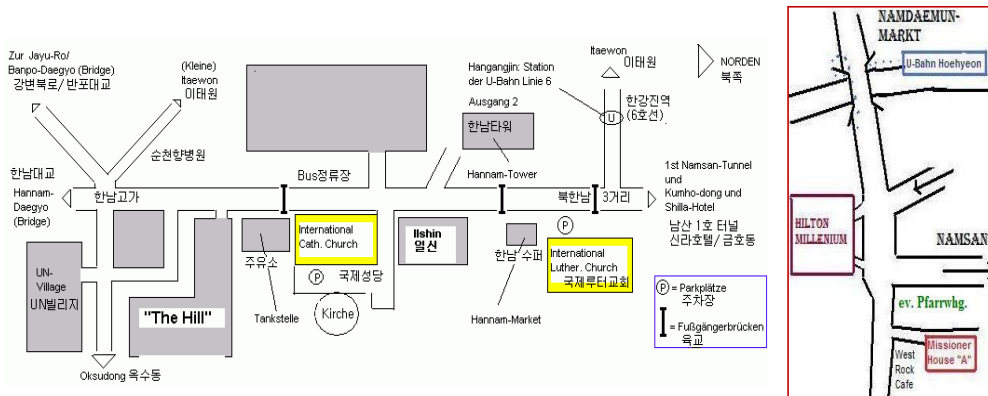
Zur Jayu-Ro/ Banpo-Daegyo (Bridge)
강변북로/반포대교

(Kleine) Itaewon
이태원

Itaewon
이태원

Hangangjin: Station der U-Bahn Linie 6

Ausgang 2

한강진역 (6호선)

U

NORDEN
북쪽

한남타워

순천향병원

Hannam-Tower

Bus정류장

1st Namsan-Tunnel und Kumho-dong und Shilla-Hotel

한남대교

Hannam-Daegyo (Bridge)

한남고가

북한남

3거리

남산 1호 터널
신라호텔/금호동

International Cath. Church

Ilshin
일신

P

International Luther. Church
국제루터교회

주유소

P 국제성당

한남 수퍼

UN-Village
UN빌리지

"The Hill"

Kirche

Tankstelle

Hannam-Market

P = Parkplätze
주차장

= Fußgängerbrücken
육교

Oksudong 옥수동

NAMDAEMUN-MARKT

U-Bahn Hoehyeon

HILTON MILLENIUM

NAMSAN

ev. Pfarrwhg.

Missioner House "A"

West Rock Cafe